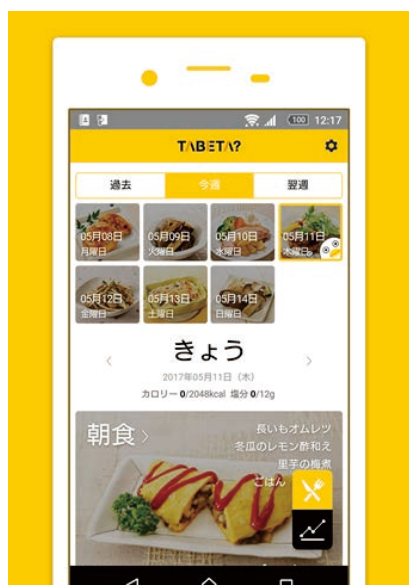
100 12:17

TABETA?

過去 今週 翌週

05月08日 月曜日
05月09日 火曜日
05月10日 水曜日
05月11日 木曜日
05月12日 金曜日
05月13日 土曜日
05月14日 日曜日

きょう

2017年05月11日（木）

カロリー 0/2048kcal 塩分 0/12g

朝食

長いもオムレツ
冬瓜のレモン酢和え
里芋の梅煮
ごはん